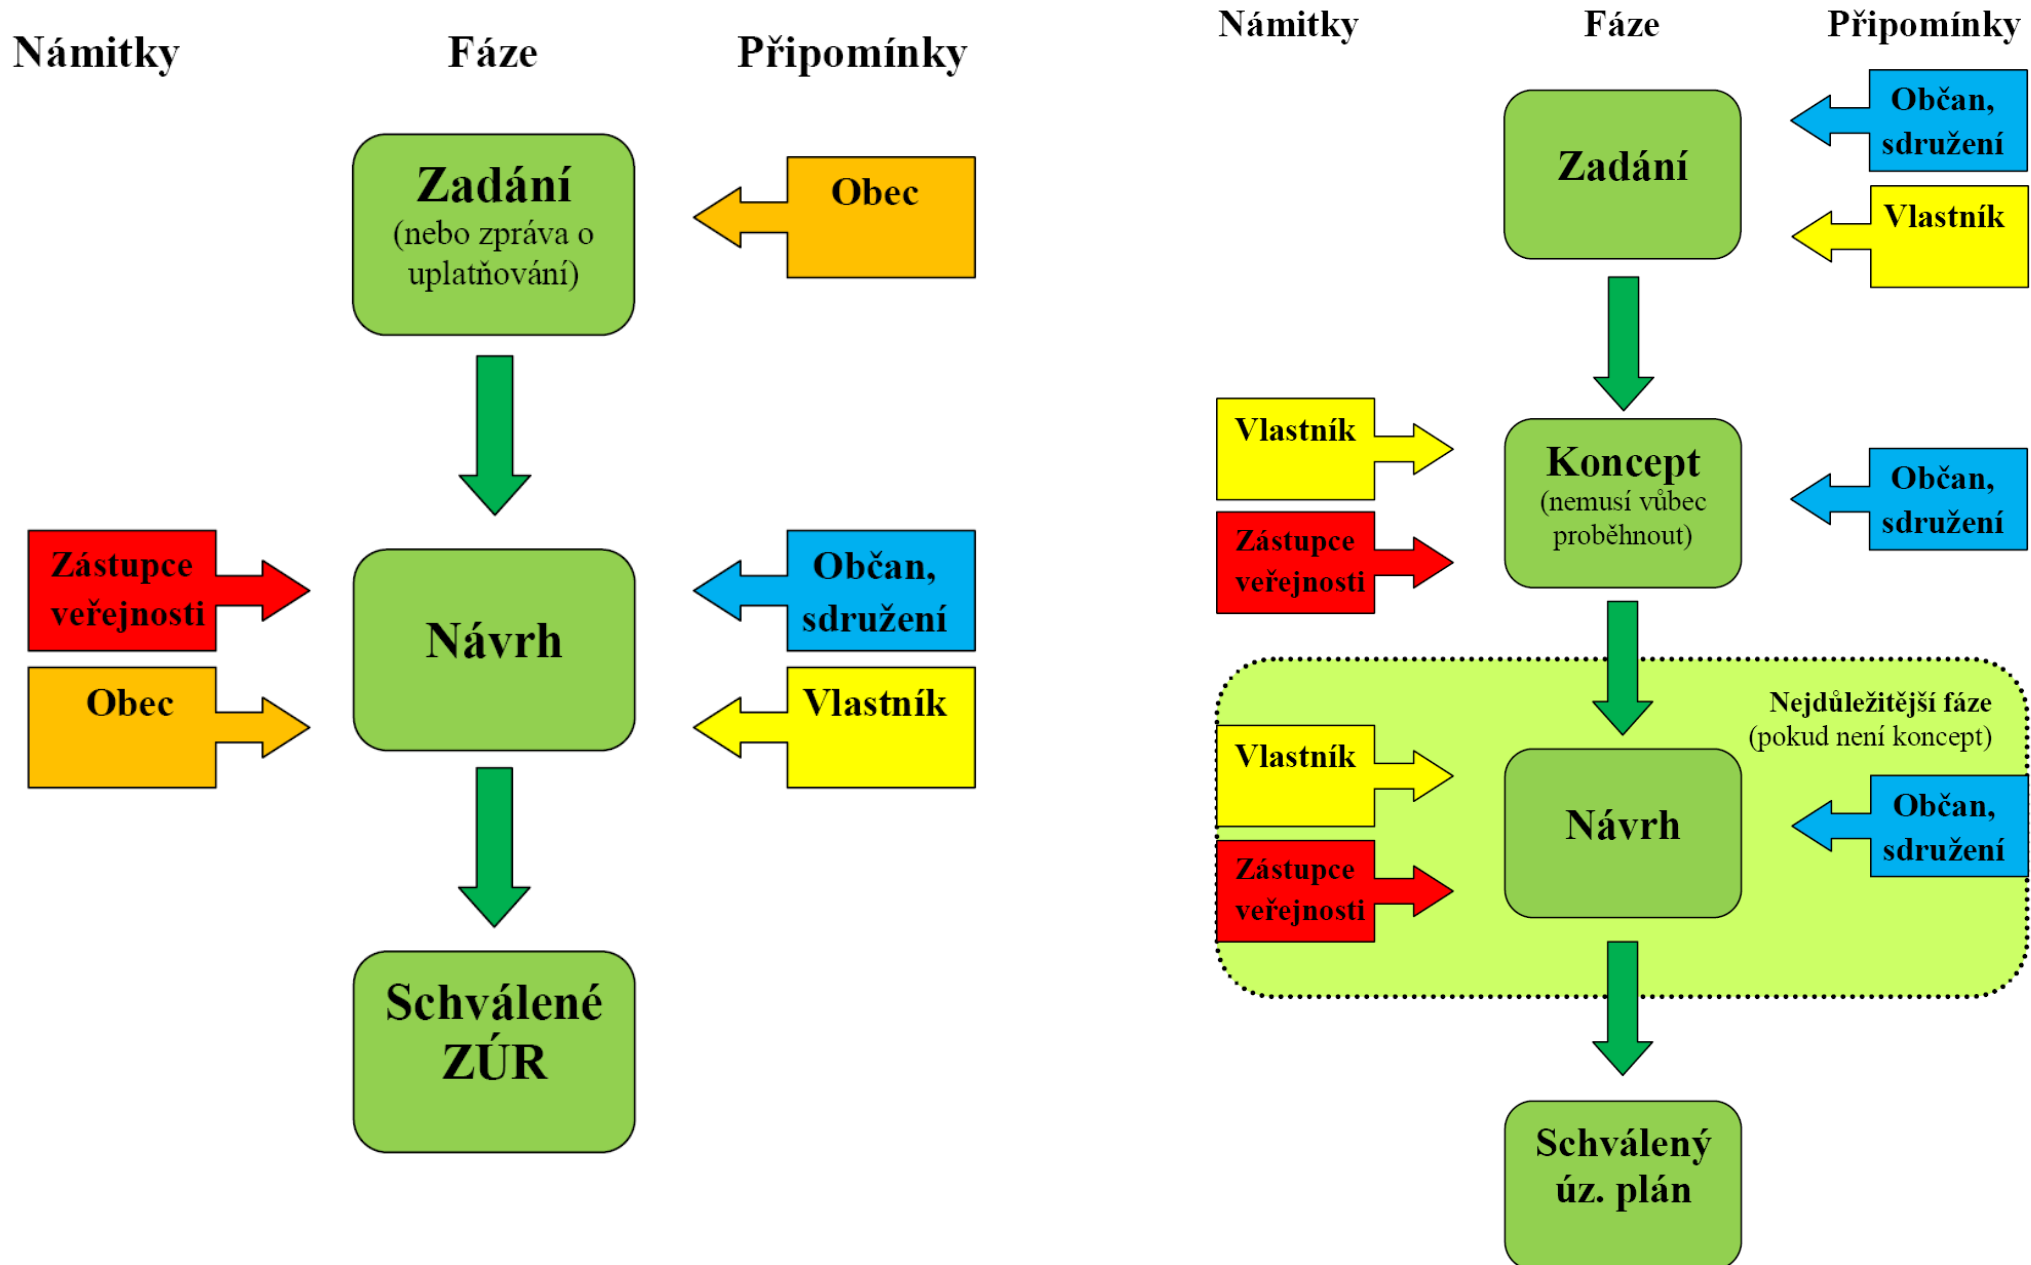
Námitky

Fáze

Připomínky

Zadání
(nebo zpráva o uplatňování)

Obec

Zástupce veřejnosti

Obec

Návrh

Občan, sdružení

Vlastník

Schválené ZÚR

Námitky

Fáze

Připomínky

Zadání

Občan, sdružení

Vlastník

Vlastník

Zástupce veřejnosti

Koncept
(nemusí vůbec proběhnout)

Občan, sdružení

Nejdůležitější fáze
(pokud není koncept)

Vlastník

Zástupce veřejnosti

Návrh

Občan, sdružení

Schválený úz. plán